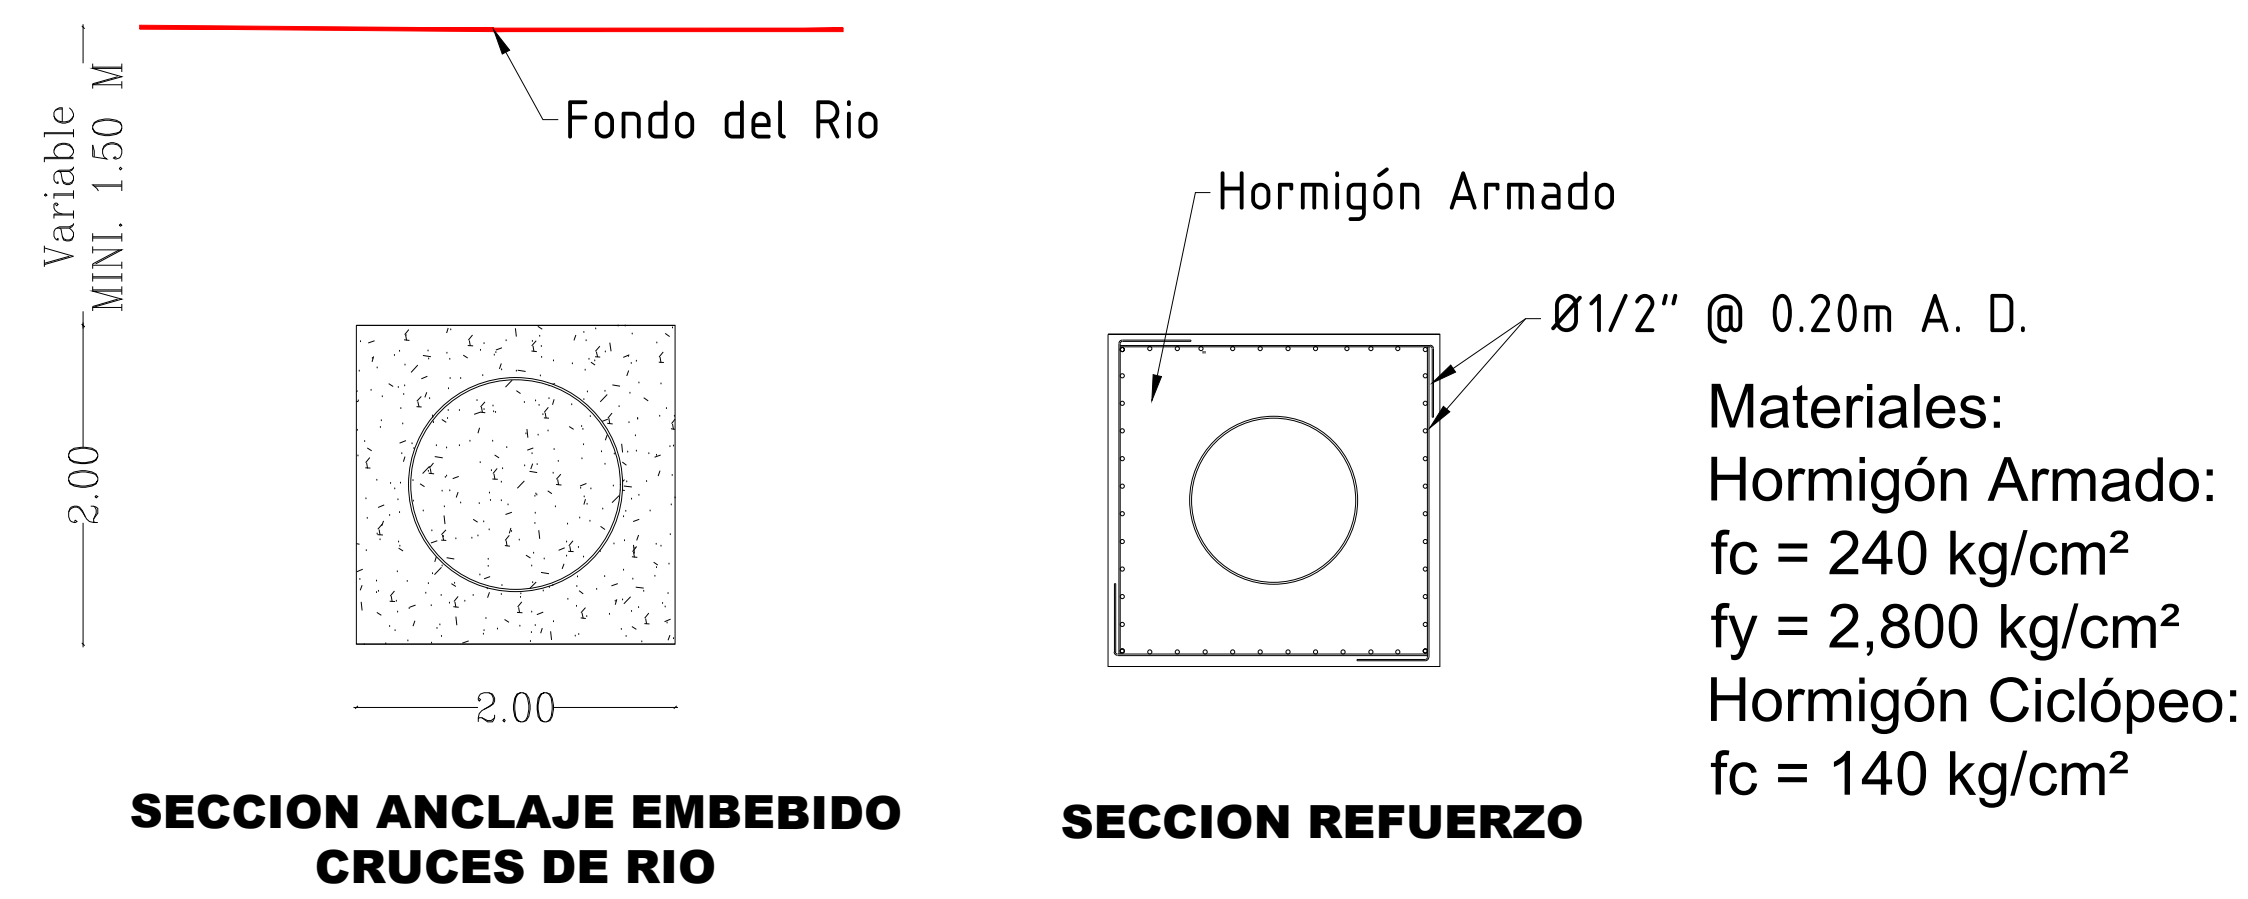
Variable
MINI. 1.50 M

Fondo del Rio

2.00

2.00

SECCION ANCLAJE EMBEBIDO
CRUCES DE RIO

Hormigón Armado

Ø1/2" @ 0.20m A. D.

Materiales:
Hormigón Armado:
fc = 240 kg/cm²
fy = 2,800 kg/cm²
Hormigón Ciclópeo:
fc = 140 kg/cm²

SECCION REFUERZO